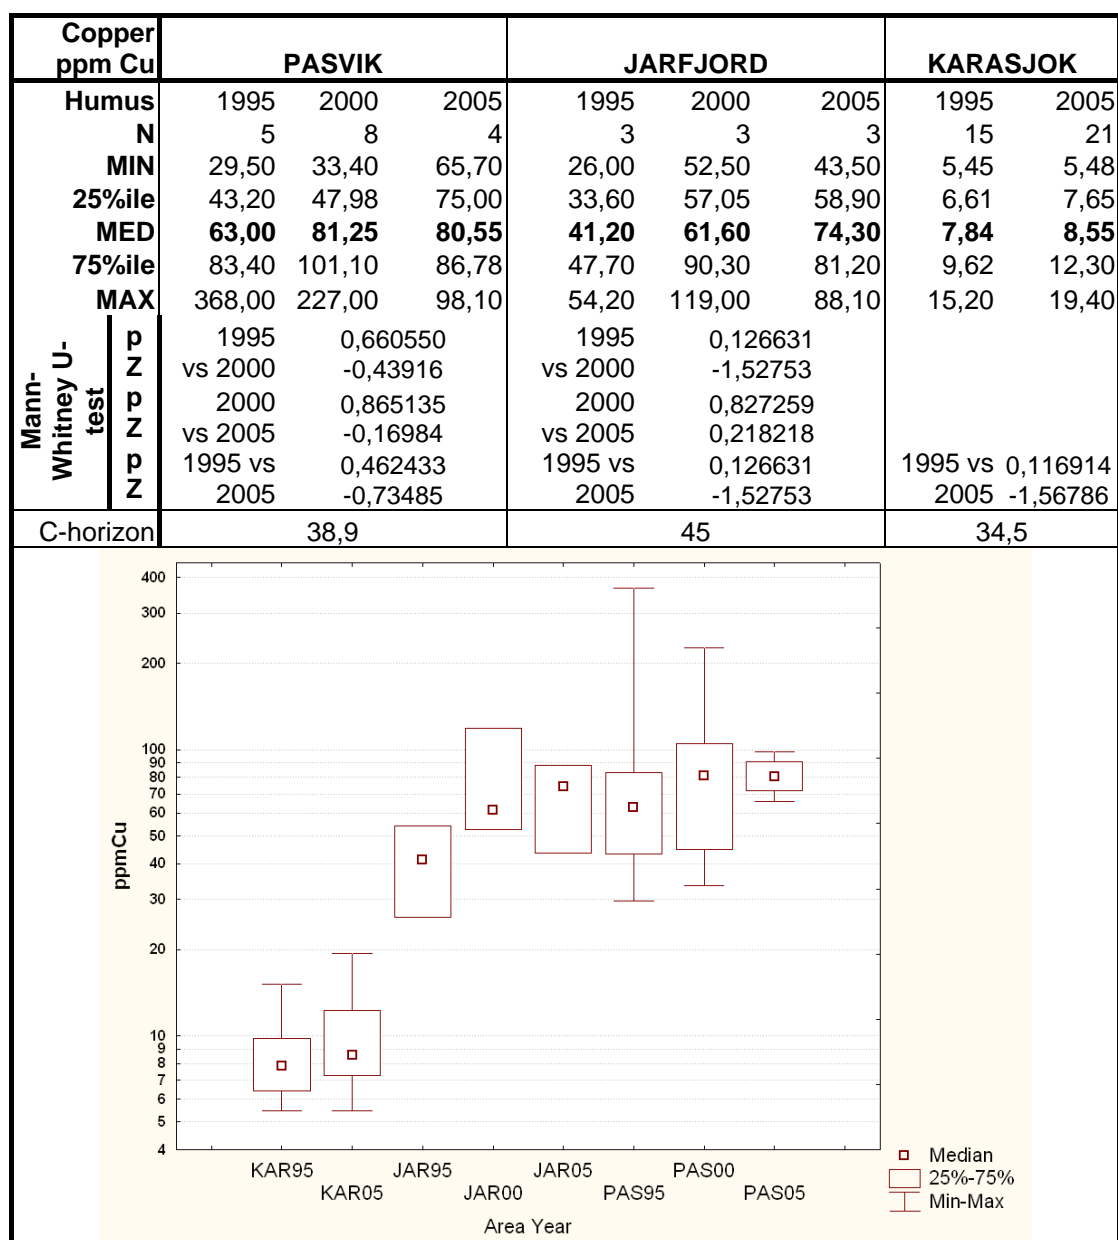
| Copper ppm Cu | PASVIK | | | JARFJORD | | | KARASJOK | |
|---|---|---|---|---|---|---|---|---|
| Humus | 1995 | 2000 | 2005 | 1995 | 2000 | 2005 | 1995 | 2005 |
| N | 5 | 8 | 4 | 3 | 3 | 3 | 15 | 21 |
| MIN | 29,50 | 33,40 | 65,70 | 26,00 | 52,50 | 43,50 | 5,45 | 5,48 |
| 25%ile | 43,20 | 47,98 | 75,00 | 33,60 | 57,05 | 58,90 | 6,61 | 7,65 |
| MED | **63,00** | **81,25** | **80,55** | **41,20** | **61,60** | **74,30** | **7,84** | **8,55** |
| 75%ile | 83,40 | 101,10 | 86,78 | 47,70 | 90,30 | 81,20 | 9,62 | 12,30 |
| MAX | 368,00 | 227,00 | 98,10 | 54,20 | 119,00 | 88,10 | 15,20 | 19,40 |
| Mann-Whitney U-test p | 1995 | 0,660550 | | 1995 | 0,126631 | | | |
| Z | vs 2000 | -0,43916 | | vs 2000 | -1,52753 | | | |
| p | 2000 | 0,865135 | | 2000 | 0,827259 | | | |
| Z | vs 2005 | -0,16984 | | vs 2005 | 0,218218 | | | |
| p | 1995 vs | 0,462433 | | 1995 vs | 0,126631 | | 1995 vs | 0,116914 |
| Z | 2005 | -0,73485 | | 2005 | -1,52753 | | 2005 | -1,56786 |
| C-horizon | 38,9 | | | 45 | | | 34,5 | |

400
300
200
100
90
80
70
60
50
40
30
20
10
9
8
7
6
5
4
ppmCu
KAR95
KAR05
JAR95
JAR00
JAR05
PAS95
PAS00
PAS05
Area Year
Median
25%-75%
Min-Max